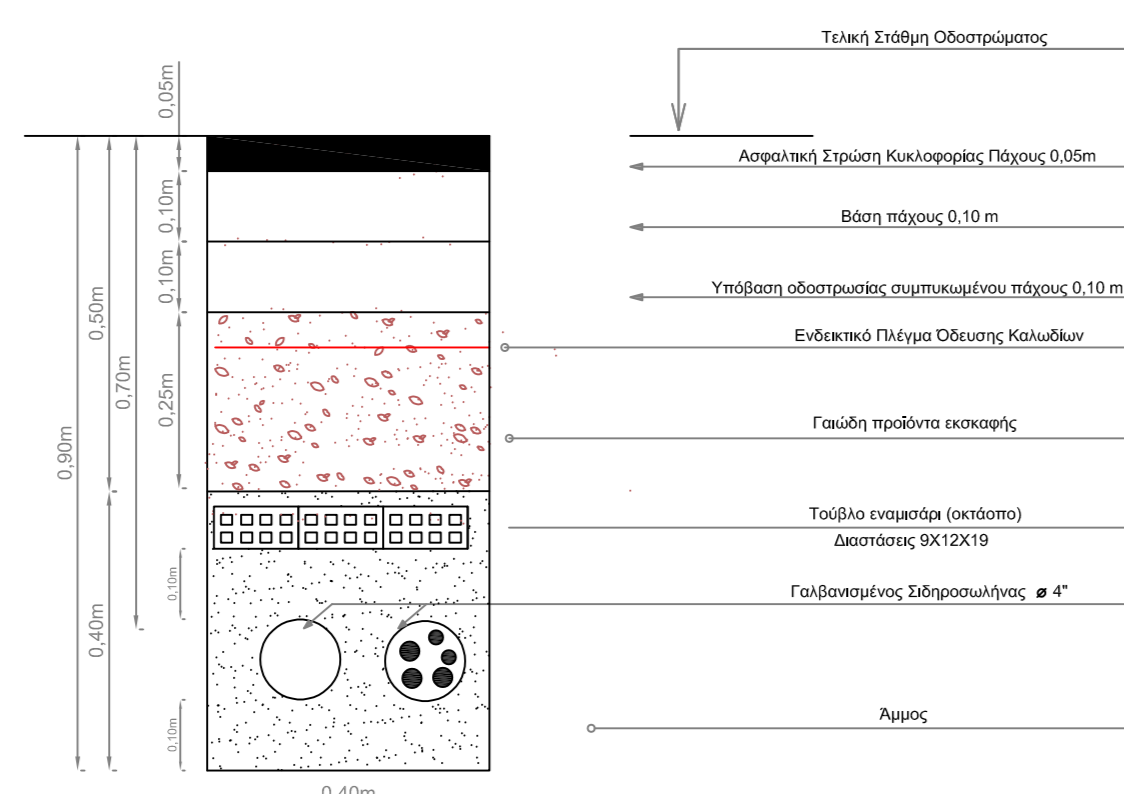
0,05m

Τελική Στάθμη Οδοστρώματος

Ασφαλτική Στρώση Κυκλοφορίας Πάχους 0,05m

0,10m

Βάση πάχους 0,10 m

0,10m

Υπόβαση οδοστρωσίας συμπυκνωμένου πάχους 0,10 m

0,50m

Ενδεικτικό Πλέγμα Όδευσης Καλωδίων

0,70m

0,25m

0,90m

Γαιώδη προϊόντα εκσκαφής

Τούβλο εναμισάρι (οκτάοπο)

Διαστάσεις 9Χ12Χ19

0,10m

Γαλβανισμένος Σιδηροσωλήνας ⌀ 4"

0,40m

0,10m

Άμμος

0,40m